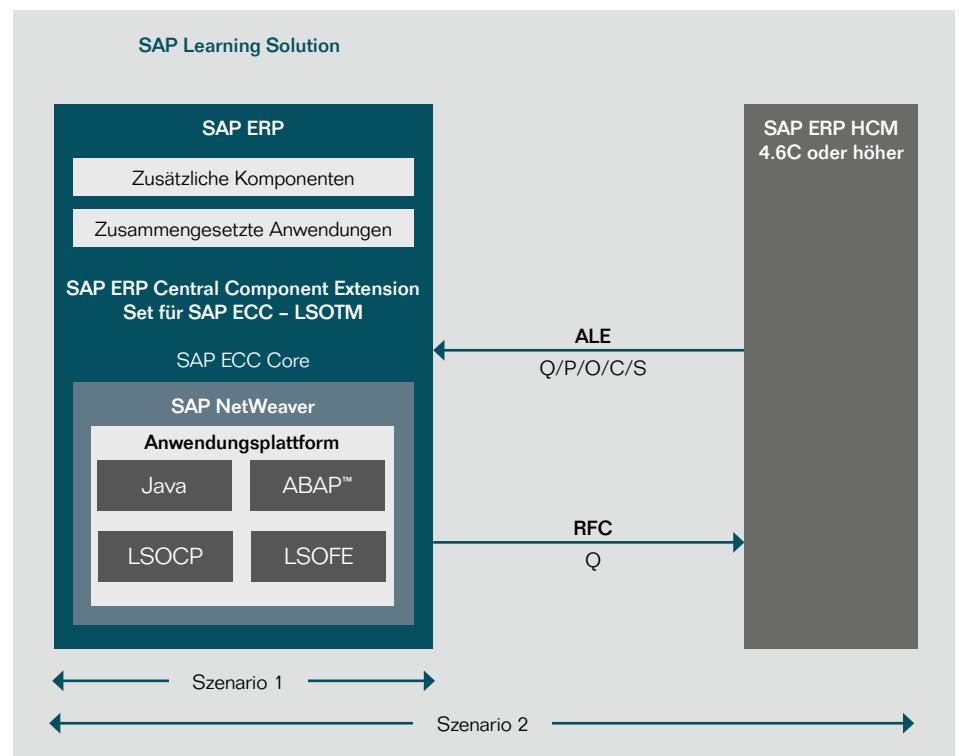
SAP Learning Solution

SAP ERP

Zusätzliche Komponenten

Zusammengesetzte Anwendungen

SAP ERP Central Component Extension Set für SAP ECC – LSOTM

SAP ECC Core

SAP NetWeaver

Anwendungsplattform

Java

ABAP™

LSOCP

LSOFE

SAP ERP HCM 4.6C oder höher

ALE

Q/P/O/C/S

RFC

Q

Szenario 1

Szenario 2